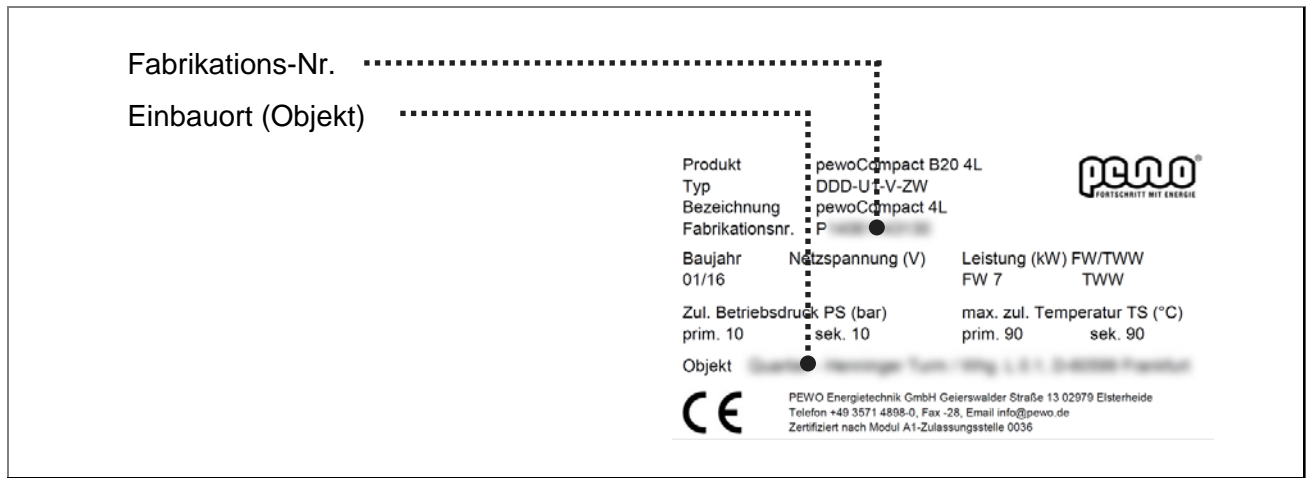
Fabrikations-Nr.

Einbauort (Objekt)

| Produkt | pewoCompact B20 4L |
|---|---|
| Typ | DDD-U1-V-ZW |
| Bezeichnung | pewoCompact 4L |
| Fabrikationsnr. | P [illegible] |

pewo
FORTSCHRITT MIT ENERGIE

| Baujahr | Netzspannung (V) | Leistung (kW) FW/TWW | |
|---|---|---|---|
| 01/16 | | FW 7 | TWW |

| Zul. Betriebsdruck PS (bar) | | max. zul. Temperatur TS (°C) | |
|---|---|---|---|
| prim. 10 | sek. 10 | prim. 90 | sek. 90 |

Objekt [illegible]

CE

PEWO Energietechnik GmbH Geierswalder Straße 13 02979 Elsterheide
Telefon +49 3571 4898-0, Fax -28, Email info@pewo.de
Zertifiziert nach Modul A1-Zulassungsstelle 0036